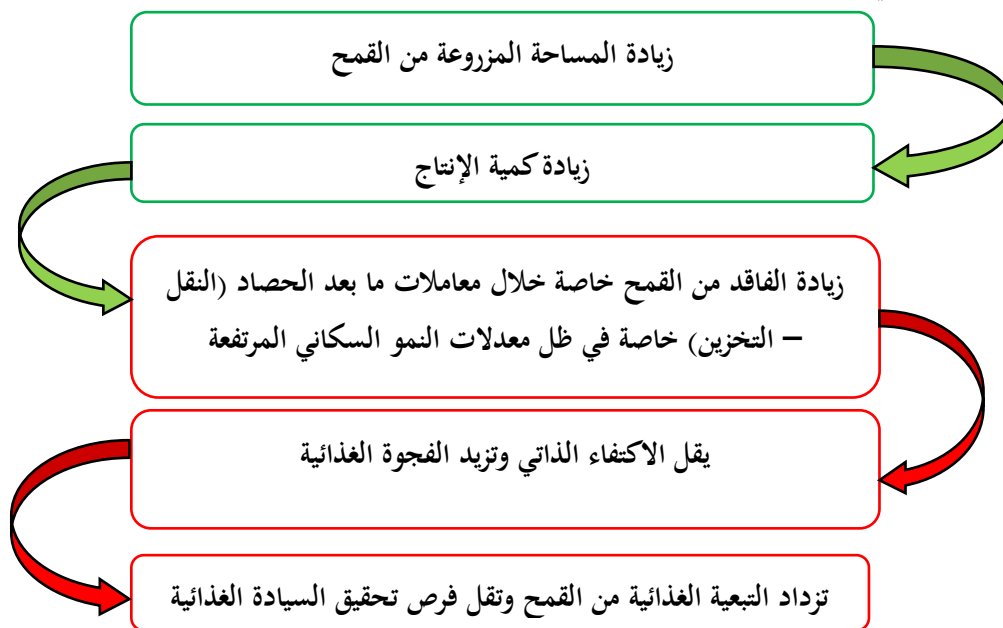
زيادة المساحة المزروعة من القمح

زيادة كمية الإنتاج

زيادة الفاقد من القمح خاصة خلال معاملات ما بعد الحصاد (النقل – التخزين) خاصة في ظل معدلات النمو السكاني المرتفعة

يقل الاكتفاء الذاتي وتزيد الفجوة الغذائية

تزداد التبعية الغذائية من القمح وتقل فرص تحقيق السيادة الغذائية